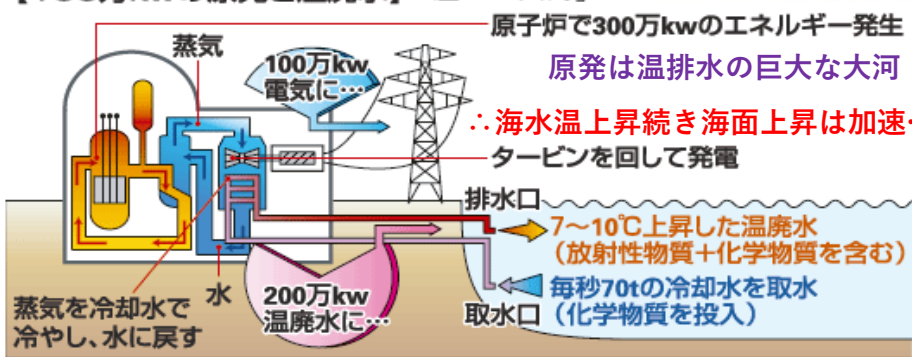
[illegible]

原子炉で300万kwのエネルギー発生

蒸気

100万kw
電気に…

原発は温排水の巨大な大河

∴海水温上昇続き海面上昇は加速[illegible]

タービンを回して発電

排水口

7～10℃上昇した温廃水
（放射性物質＋化学物質を含む）

毎秒70tの冷却水を取水
（化学物質を投入）

取水口

水

200万kw
温廃水に…

蒸気を冷却水で
冷やし、水に戻す